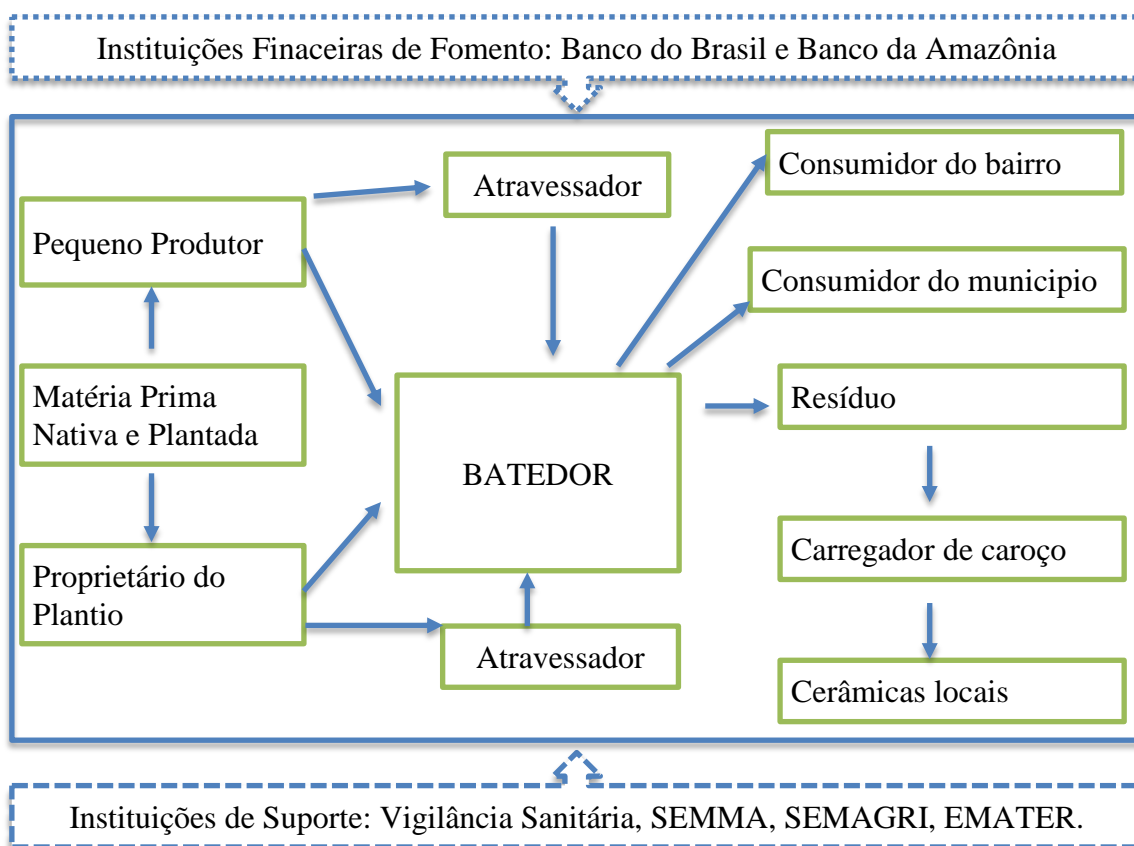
Instituições Finaceiras de Fomento: Banco do Brasil e Banco da Amazônia

Pequeno Produtor

Matéria Prima Nativa e Plantada

Proprietário do Plantio

Atravessador

BATEDOR

Atravessador

Consumidor do bairro

Consumidor do municipio

Resíduo

Carregador de caroço

Cerâmicas locais

Instituições de Suporte: Vigilância Sanitária, SEMMA, SEMAGRI, EMATER.